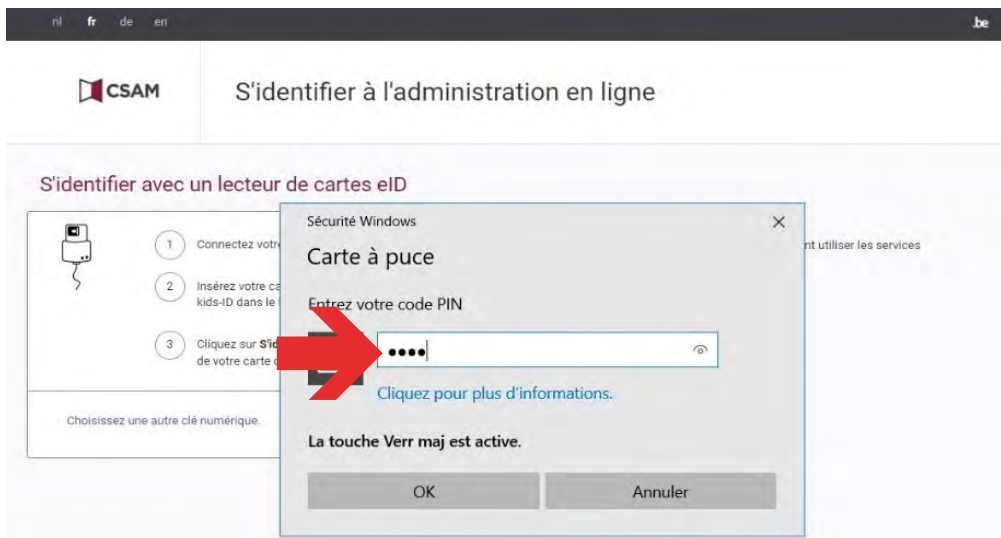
nl fr de en

.be

CSAM

S'identifier à l'administration en ligne

S'identifier avec un lecteur de cartes eID

1 Connectez votr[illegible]

2 Insérez votre ca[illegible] kids-ID dans le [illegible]

3 Cliquez sur S'i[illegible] de votre carte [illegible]

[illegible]nt utiliser les services

Choisissez une autre clé numérique.

Sécurité Windows

×

Carte à puce

Entrez votre code PIN

••••

Cliquez pour plus d'informations.

La touche Verr maj est active.

OK

Annuler